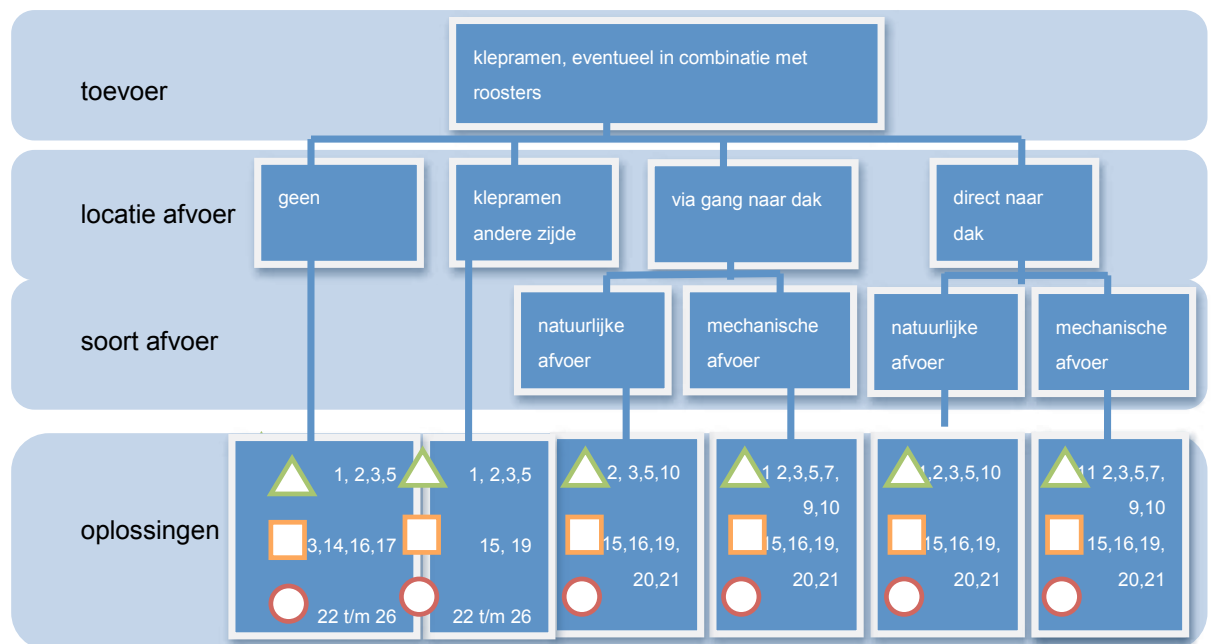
toevoer

klepramen, eventueel in combinatie met roosters

locatie afvoer

geen

klepramen andere zijde

via gang naar dak

direct naar dak

soort afvoer

natuurlijke afvoer

mechanische afvoer

natuurlijke afvoer

mechanische afvoer

oplossingen

1, 2,3,5
3,14,16,17
22 t/m 26

1, 2,3,5
15, 19
22 t/m 26

2, 3,5,10
15,16,19, 20,21

1 2,3,5,7, 9,10
15,16,19, 20,21

1,2,3,5,10
15,16,19, 20,21

11 2,3,5,7, 9,10
15,16,19, 20,21